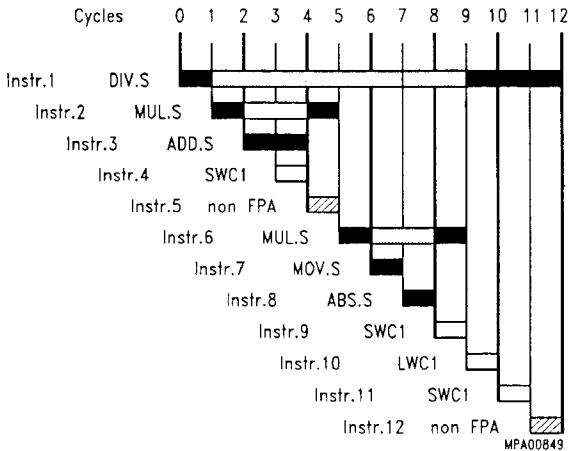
Cycles 0 1 2 3 4 5 6 7 8 9 10 11 12

Instr.1 DIV.S

Instr.2 MUL.S

Instr.3 ADD.S

Instr.4 SWC1

Instr.5 non FPA

Instr.6 MUL.S

Instr.7 MOV.S

Instr.8 ABS.S

Instr.9 SWC1

Instr.10 LWC1

Instr.11 SWC1

Instr.12 non FPA

MPA00849